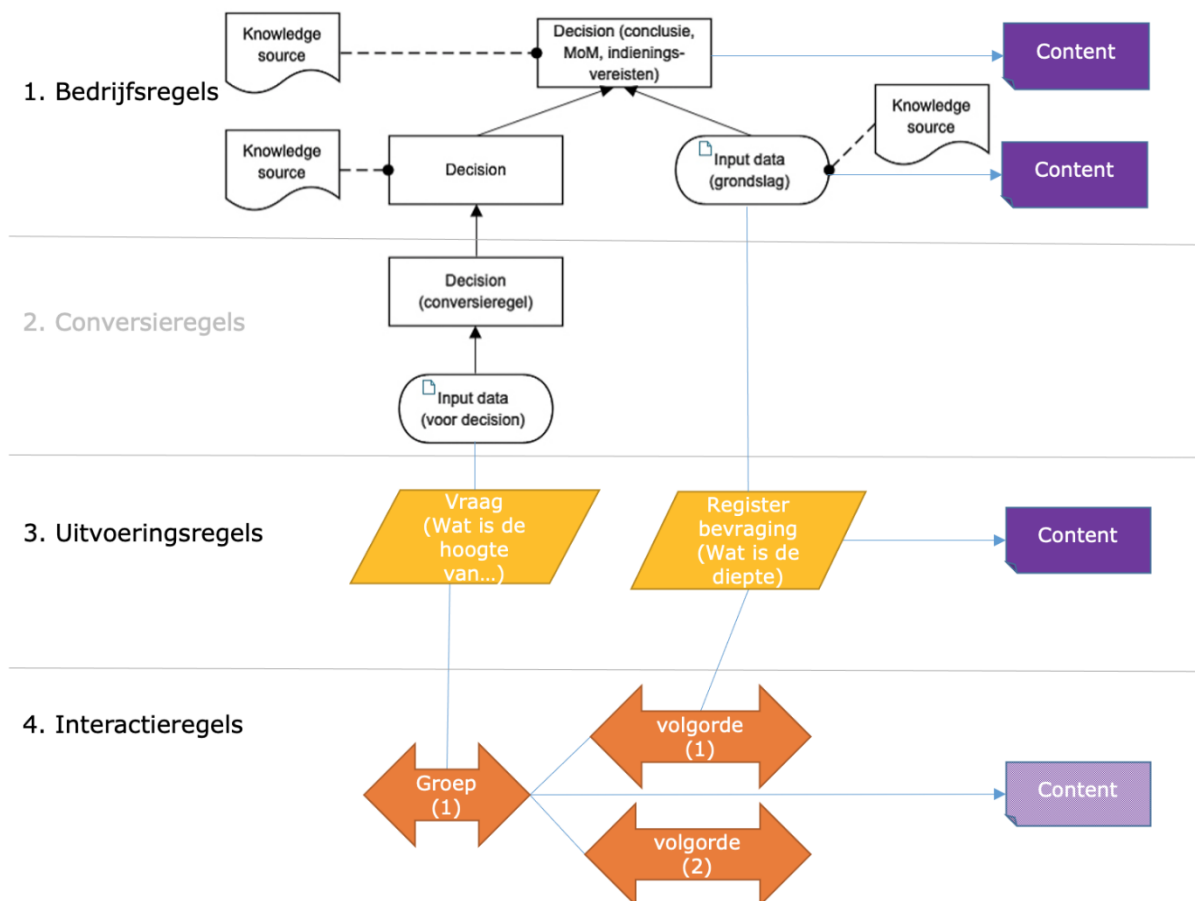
1. Bedrijfsregels

Knowledge source

Decision (conclusie, MoM, indienings-vereisten)

Content

Knowledge source

Decision

Input data (grondslag)

Knowledge source

Content

2. Conversieregels

Decision (conversieregel)

Input data (voor decision)

3. Uitvoeringsregels

Vraag (Wat is de hoogte van...)

Register bevraging (Wat is de diepte)

Content

4. Interactieregels

volgorde (1)

Groep (1)

Content

volgorde (2)